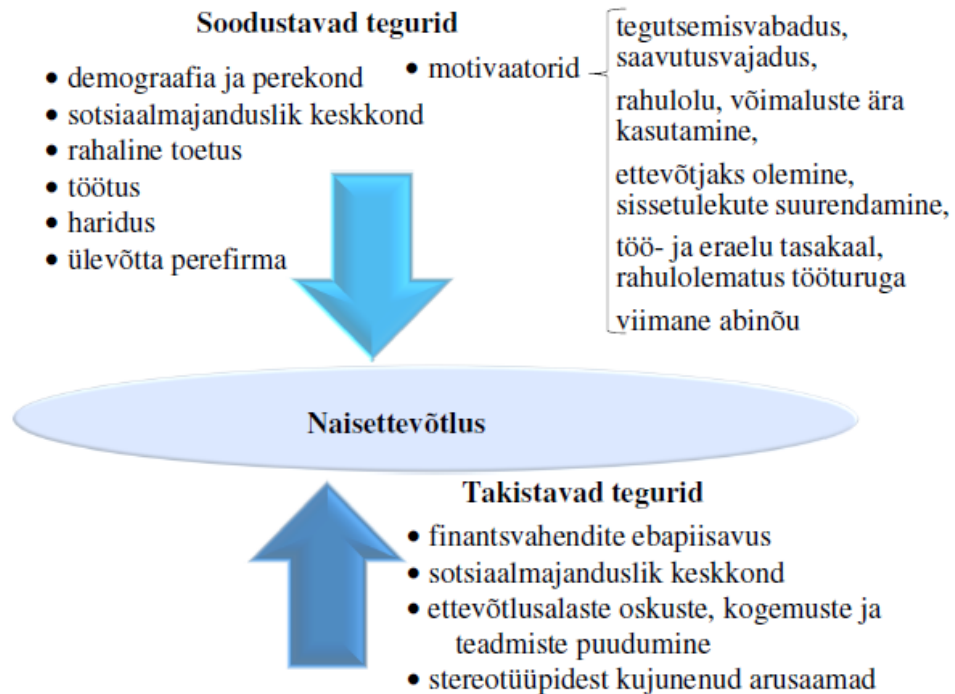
Soodustavad tegurid

• demograafia ja perekond
• sotsiaalmajanduslik keskkond
• rahaline toetus
• töötus
• haridus
• ülevõtta perefirma

• motivaatorid

tegutsemisvabadus, saavutusvajadus,

rahulolu, võimaluste ära kasutamine,

ettevõtjaks olemine, sissetulekute suurendamine,

töö- ja eraelu tasakaal, rahulolematus tööturuga

viimane abinõu

Naisettevõtlus

Takistavad tegurid

• finantsvahendite ebapiisavus
• sotsiaalmajanduslik keskkond
• ettevõtlusalaste oskuste, kogemuste ja teadmiste puudumine
• stereotüüpidest kujunenud arusaamad